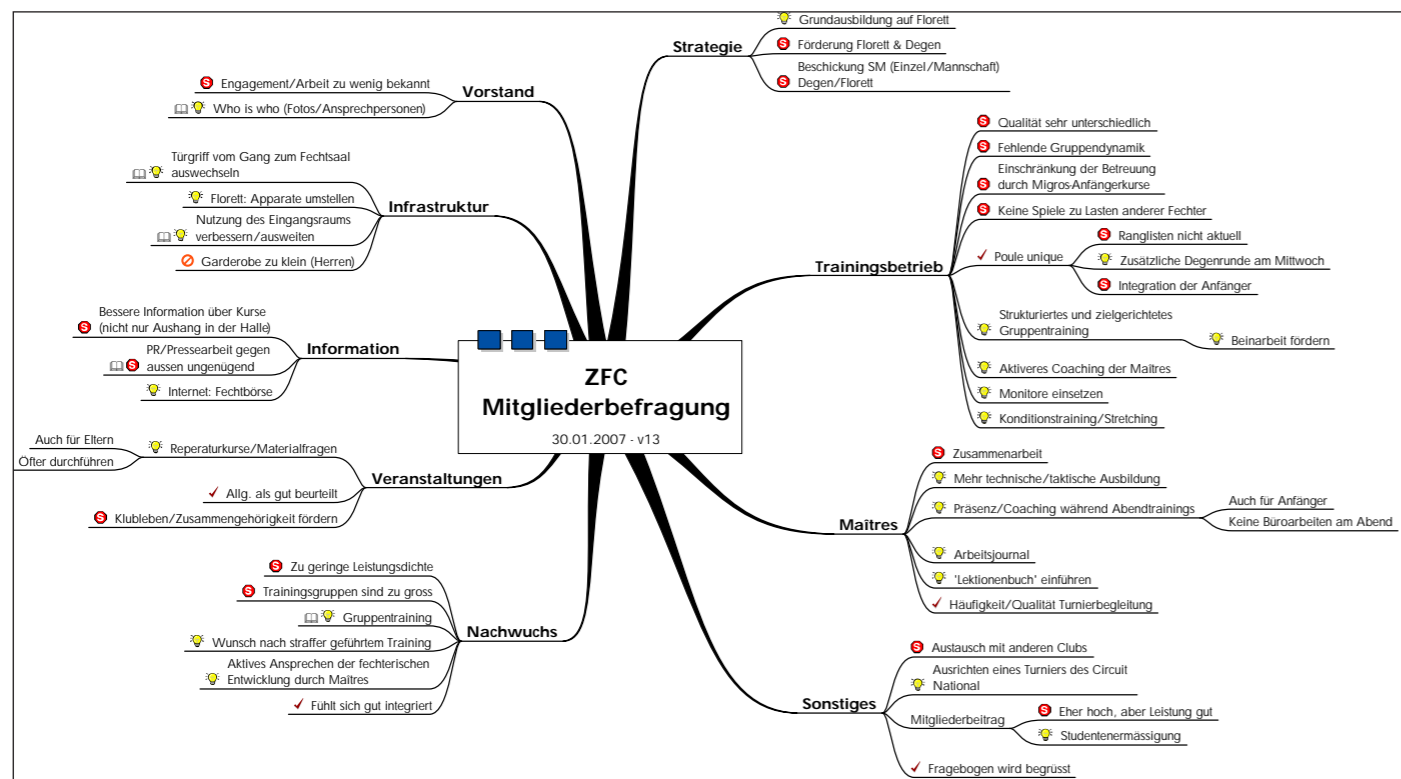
ZFC
Mitgliederbefragung
30.01.2007 - v13

Vorstand
Engagement/Arbeit zu wenig bekannt
Who is who (Fotos/Ansprechpersonen)

Infrastruktur
Türgriff vom Gang zum Fechtsaal auswechseln
Florett: Apparate umstellen
Nutzung des Eingangsraums verbessern/ausweiten
Garderobe zu klein (Herren)

Information
Bessere Information über Kurse (nicht nur Aushang in der Halle)
PR/Pressearbeit gegen aussen ungenügend
Internet: Fechtbörse

Veranstaltungen
Reperaturkurse/Materialfragen
Auch für Eltern
Öfter durchführen
Allg. als gut beurteilt
Klubleben/Zusammengehörigkeit fördern

Nachwuchs
Zu geringe Leistungsdichte
Trainingsgruppen sind zu gross
Gruppentraining
Wunsch nach straffer geführtem Training
Aktives Ansprechen der fechterischen Entwicklung durch Maitres
Fühlt sich gut integriert

Strategie
Grundausbildung auf Florett
Förderung Florett & Degen
Beschickung SM (Einzel/Mannschaft) Degen/Florett

Trainingsbetrieb
Qualität sehr unterschiedlich
Fehlende Gruppendynamik
Einschränkung der Betreuung durch Migros-Anfängerkurse
Keine Spiele zu Lasten anderer Fechter
Poule unique
Ranglisten nicht aktuell
Zusätzliche Degenrunde am Mittwoch
Integration der Anfänger
Strukturiertes und zielgerichtetes Gruppentraining
Beinarbeit fördern
Aktiveres Coaching der Maitres
Monitore einsetzen
Konditionstraining/Stretching

Maitres
Zusammenarbeit
Mehr technische/taktische Ausbildung
Präsenz/Coaching während Abendtrainings
Auch für Anfänger
Keine Büroarbeiten am Abend
Arbeitsjournal
'Lektionenbuch' einführen
Häufigkeit/Qualität Turnierbegleitung

Sonstiges
Austausch mit anderen Clubs
Ausrichten eines Turniers des Circuit National
Mitgliederbeitrag
Eher hoch, aber Leistung gut
Studentenermässigung
Fragebogen wird begrüsst